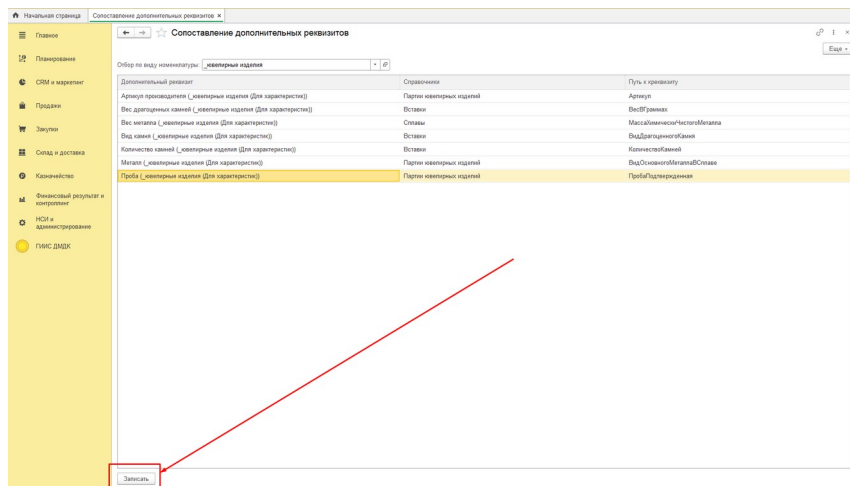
Начальная страница | Сопоставление дополнительных реквизитов ×

Главное
Планирование
CRM и маркетинг
Продажи
Закупки
Склад и доставка
Казначейство
Финансовый результат и контроллинг
НСИ и администрирование
ГИИС ДМДК

Сопоставление дополнительных реквизитов

Ещё

Отбор по виду номенклатуры: _ювелирные изделия

| Дополнительный реквизит | Справочники | Путь к реквизиту |
|---|---|---|
| Артикул производителя (_ювелирные изделия (Для характеристик)) | Партии ювелирных изделий | Артикул |
| Вес драгоценных камней (_ювелирные изделия (Для характеристик)) | Вставки | ВесВГраммах |
| Вес металла (_ювелирные изделия (Для характеристик)) | Сплавы | МассаХимическиЧистогоМеталла |
| Вид камня (_ювелирные изделия (Для характеристик)) | Вставки | ВидДрагоценногоКамня |
| Количество камней (_ювелирные изделия (Для характеристик)) | Вставки | КоличествоКамней |
| Металл (_ювелирные изделия (Для характеристик)) | Партии ювелирных изделий | ВидОсновногоМеталлаВСплаве |
| Проба (_ювелирные изделия (Для характеристик)) | Партии ювелирных изделий | ПробаПодтвержденная |

Записать